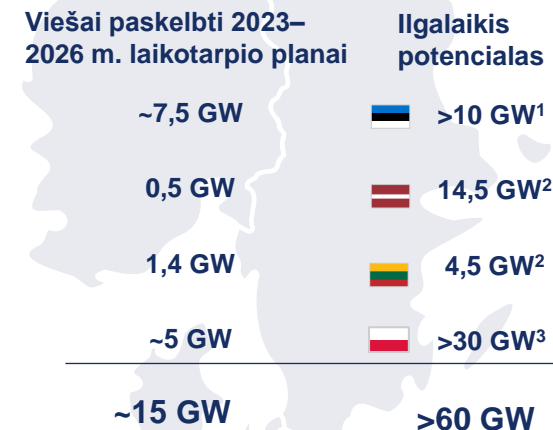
Viešai paskelbti 2023–2026 m. laikotarpio planai

Ilgalaikis potencialas

| | |
|---|---|
| ~7,5 GW | >10 GW$^1$ |
| 0,5 GW | 14,5 GW$^2$ |
| 1,4 GW | 4,5 GW$^2$ |
| ~5 GW | >30 GW$^3$ |
| ~15 GW | >60 GW |